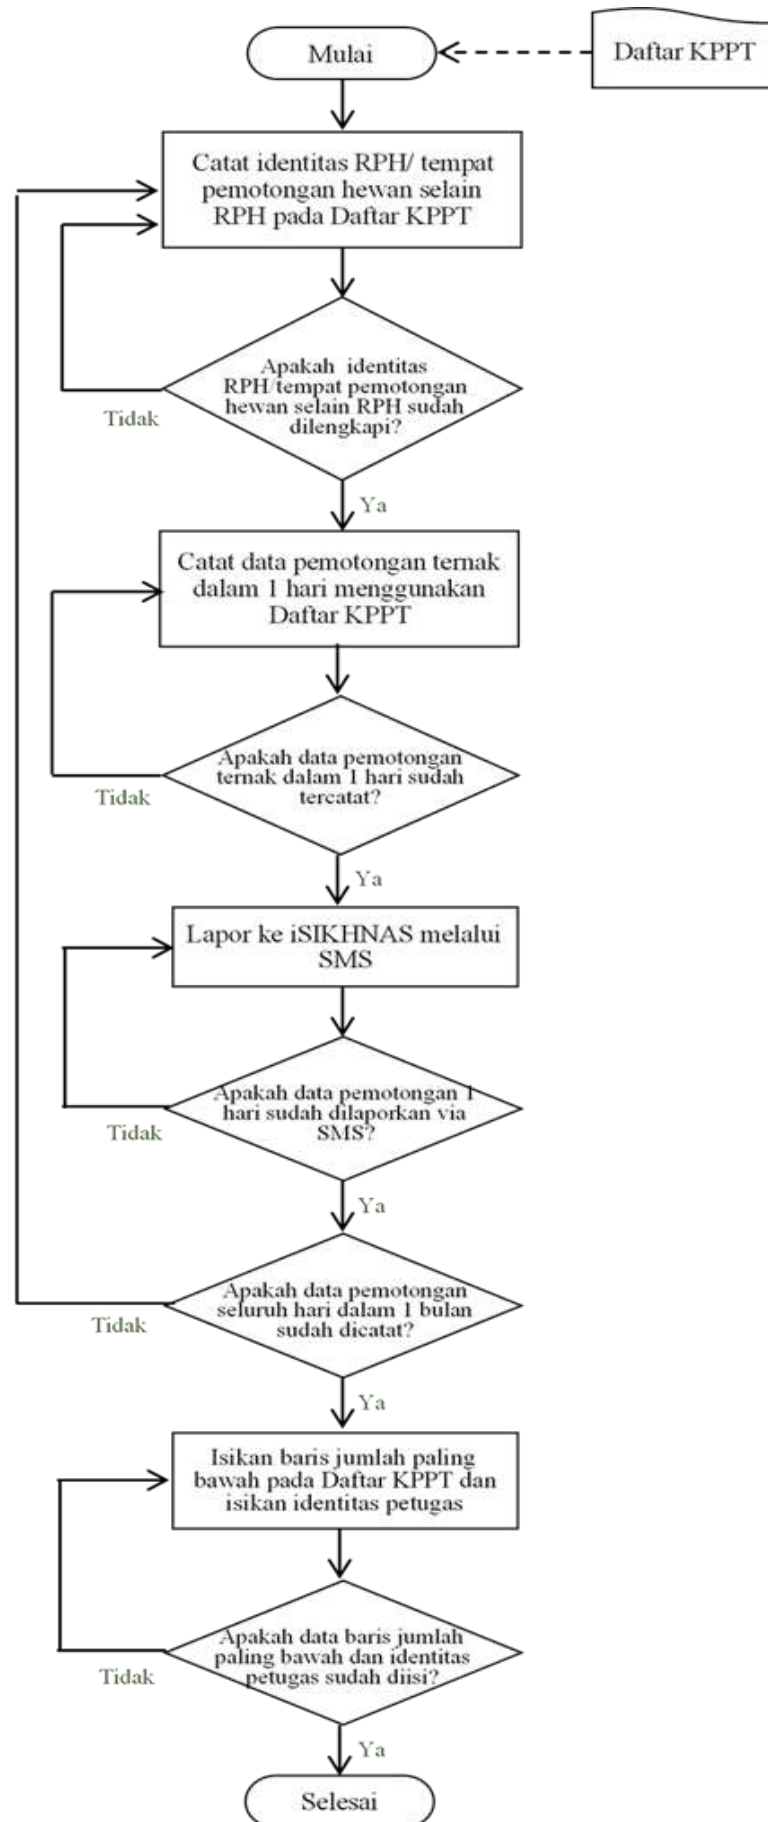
Mulai

Daftar KPPT

Catat identitas RPH/ tempat pemotongan hewan selain RPH pada Daftar KPPT

Apakah identitas RPH/tempat pemotongan hewan selain RPH sudah dilengkapi?

Tidak

Ya

Catat data pemotongan ternak dalam 1 hari menggunakan Daftar KPPT

Apakah data pemotongan ternak dalam 1 hari sudah tercatat?

Tidak

Ya

Lapor ke iSIKHNAS melalui SMS

Apakah data pemotongan 1 hari sudah dilaporkan via SMS?

Tidak

Ya

Apakah data pemotongan seluruh hari dalam 1 bulan sudah dicatat?

Tidak

Ya

Isikan baris jumlah paling bawah pada Daftar KPPT dan isikan identitas petugas

Apakah data baris jumlah paling bawah dan identitas petugas sudah diisi?

Tidak

Ya

Selesai